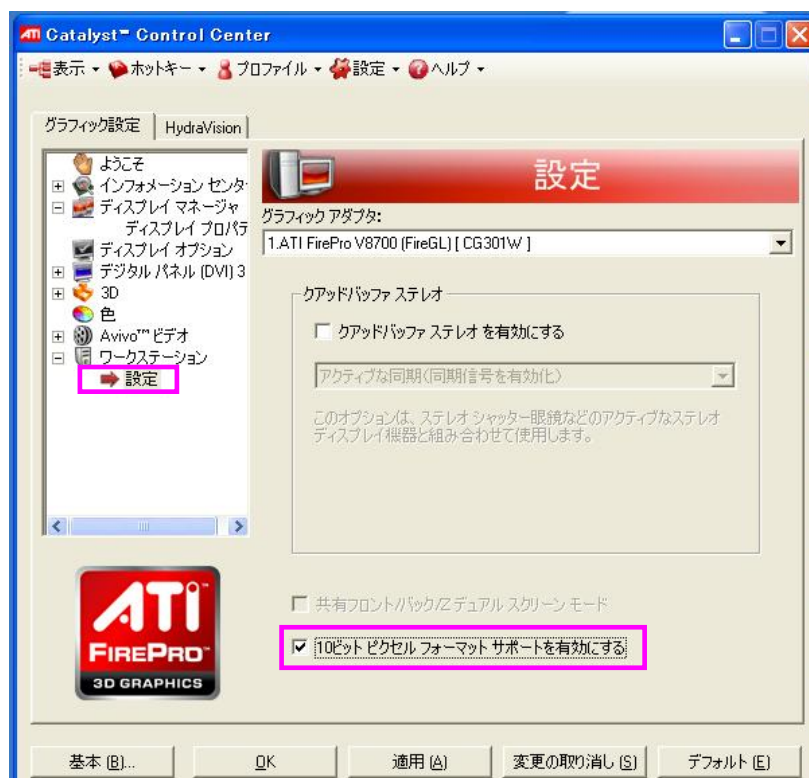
ATI Catalyst™ Control Center

表示 ▾ ホットキー ▾ プロファイル ▾ 設定 ▾ ヘルプ ▾

グラフィック設定 | HydraVision

ようこそ
インフォメーション センタ
ディスプレイ マネージャ
ディスプレイ プロパテ
ディスプレイ オプション
デジタル パネル (DVI) 3
3D
色
Avivo™ ビデオ
ワークステーション
設定

設定

グラフィック アダプタ:
1.ATI FirePro V8700 (FireGL) [ CG301W ]

クアッドバッファ ステレオ
クアッドバッファ ステレオ を有効にする
アクティブな同期(同期信号を有効化)
このオプションは、ステレオ シャッター眼鏡などのアクティブなステレオ ディスプレイ機器と組み合わせて使用します。

ATI FIREPRO 3D GRAPHICS

共有フロント/バック/Z デュアル スクリーン モード
10ビット ピクセル フォーマット サポートを有効にする

基本 (B)... | OK | 適用 (A) | 変更の取り消し (S) | デフォルト (E)